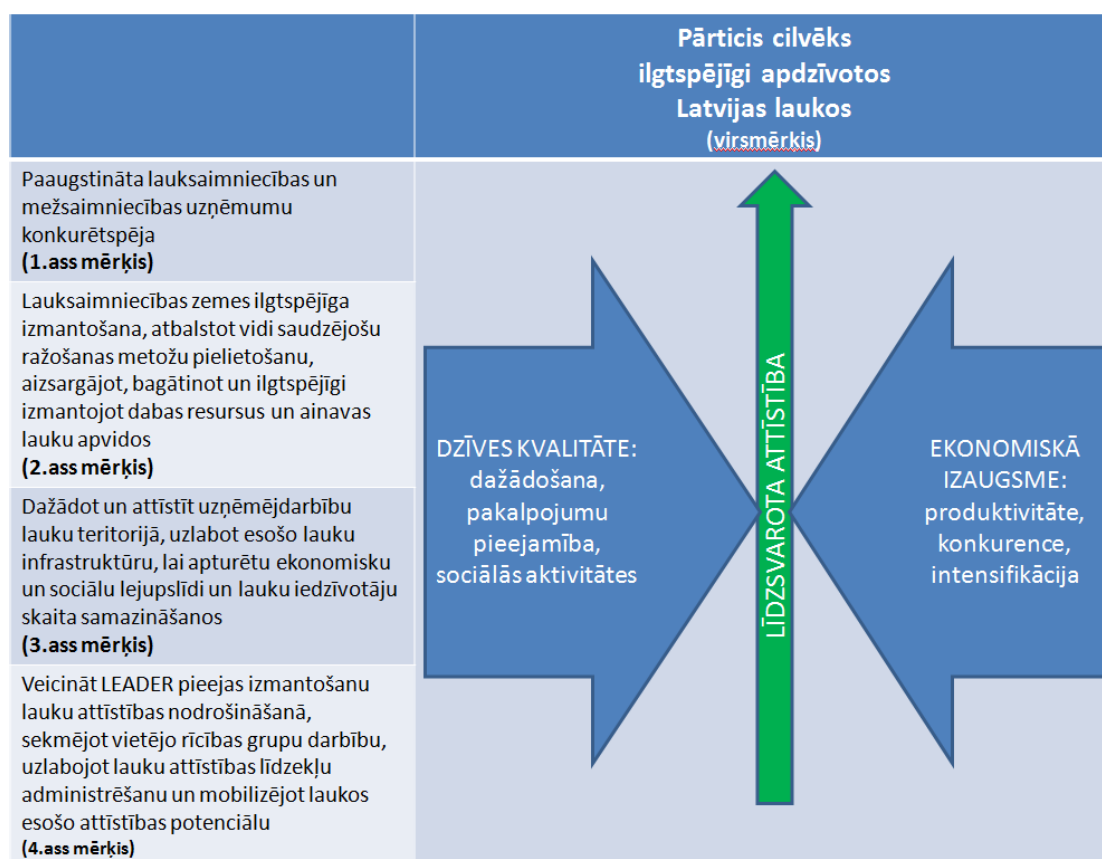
Pārticis cilvēks ilgtspējīgi apdzīvotos Latvijas laukos
(virsmērķis)

Paaugstināta lauksaimniecības un mežsaimniecības uzņēmumu konkurētspēja
(1.ass mērķis)

Lauksaimniecības zemes ilgtspējīga izmantošana, atbalstot vidi saudzējošu ražošanas metožu pielietošanu, aizsargājot, bagātinot un ilgtspējīgi izmantojot dabas resursus un ainavas lauku apvidos
(2.ass mērķis)

Dažādot un attīstīt uzņēmējdarbību lauku teritorijā, uzlabot esošo lauku infrastruktūru, lai apturētu ekonomisku un sociālu lejupslīdi un lauku iedzīvotāju skaita samazināšanos
(3.ass mērķis)

Veicināt LEADER pieejas izmantošanu lauku attīstības nodrošināšanā, sekmējot vietējo rīcības grupu darbību, uzlabojot lauku attīstības līdzekļu administrēšanu un mobilizējot laukos esošo attīstības potenciālu
(4.ass mērķis)

DZĪVES KVALITĀTE: dažādošana, pakalpojumu pieejamība, sociālās aktivitātes

LĪDZSVAROTA ATTĪSTĪBA

EKONOMISKĀ IZAUGSME: produktivitāte, konkurence, intensifikācija